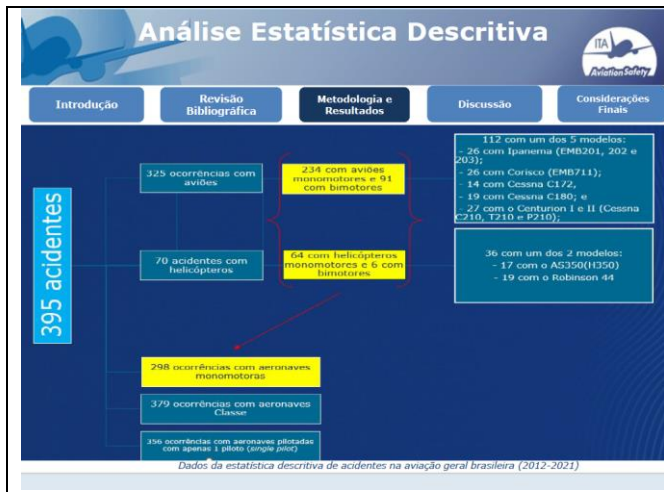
Análise Estatística Descritiva

ITA Aviation Safety

Introdução

Revisão Bibliográfica

Metodologia e Resultados

Discussão

Considerações Finais

395 acidentes

325 ocorrências com aviões

234 com aviões monomotores e 91 com bimotores

112 com um dos 5 modelos:
- 26 com Ipanema (EMB201, 202 e 203);
- 26 com Corisco (EMB711);
- 14 com Cessna C172,
- 19 com Cessna C180; e
- 27 com o Centurion I e II (Cessna C210, T210 e P210);

70 acidentes com helicópteros

64 com helicópteros monomotores e 6 com bimotores

36 com um dos 2 modelos:
- 17 com o AS350(H350)
- 19 com o Robinson 44

298 ocorrências com aeronaves monomotoras

379 ocorrências com aeronaves Classe

356 ocorrências com aeronaves pilotadas com apenas 1 piloto (single pilot)

Dados da estatística descritiva de acidentes na aviação geral brasileira (2012-2021)